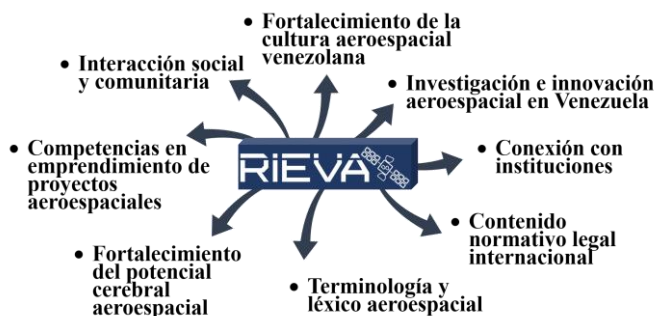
RIEVA

• Fortalecimiento de la cultura aeroespacial venezolana

• Interacción social y comunitaria

• Investigación e innovación aeroespacial en Venezuela

• Competencias en emprendimiento de proyectos aeroespaciales

• Conexión con instituciones

• Contenido normativo legal internacional

• Fortalecimiento del potencial cerebral aeroespacial

• Terminología y léxico aeroespacial